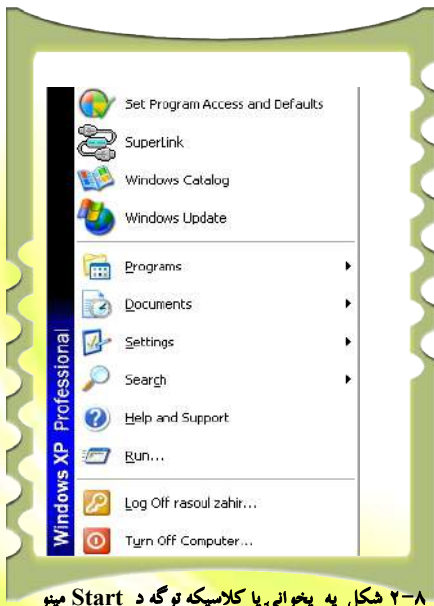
Windows XP Professional

Set Program Access and Defaults

SuperLink

Windows Catalog

Windows Update

Programs

Documents

Settings

Search

Help and Support

Run...

Log Off rasoul zahir...

Turn Off Computer...

۸-۲ شکل په پخوانی یا کلاسیکه توگه د Start مینو